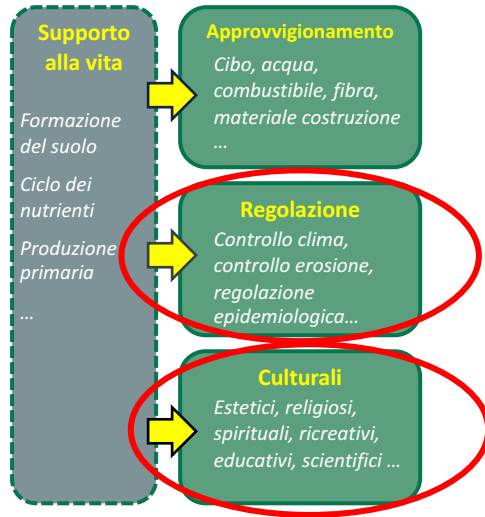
Supporto alla vita

Formazione del suolo

Ciclo dei nutrienti

Produzione primaria

…

Approvvigionamento

Cibo, acqua, combustibile, fibra, materiale costruzione …

Regolazione

Controllo clima, controllo erosione, regolazione epidemiologica…

Culturali

Estetici, religiosi, spirituali, ricreativi, educativi, scientifici …